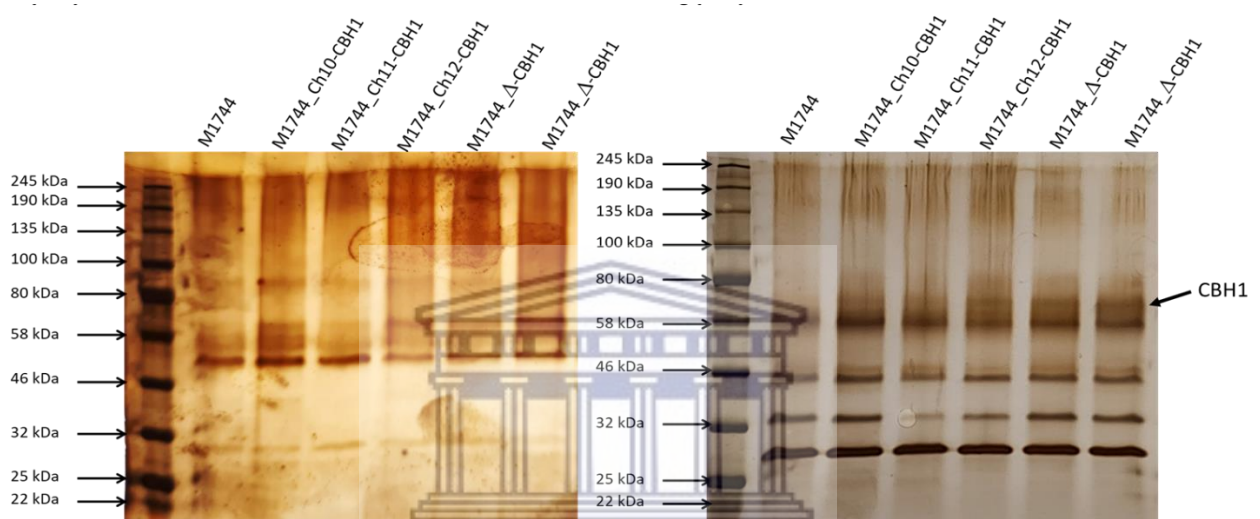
M1744
M1744_Ch10-CBH1
M1744_Ch11-CBH1
M1744_Ch12-CBH1
M1744_Δ-CBH1
M1744_Δ-CBH1

245 kDa
190 kDa
135 kDa
100 kDa
80 kDa
58 kDa
46 kDa
32 kDa
25 kDa
22 kDa

M1744
M1744_Ch10-CBH1
M1744_Ch11-CBH1
M1744_Ch12-CBH1
M1744_Δ-CBH1
M1744_Δ-CBH1

245 kDa
190 kDa
135 kDa
100 kDa
80 kDa
58 kDa
46 kDa
32 kDa
25 kDa
22 kDa

CBH1